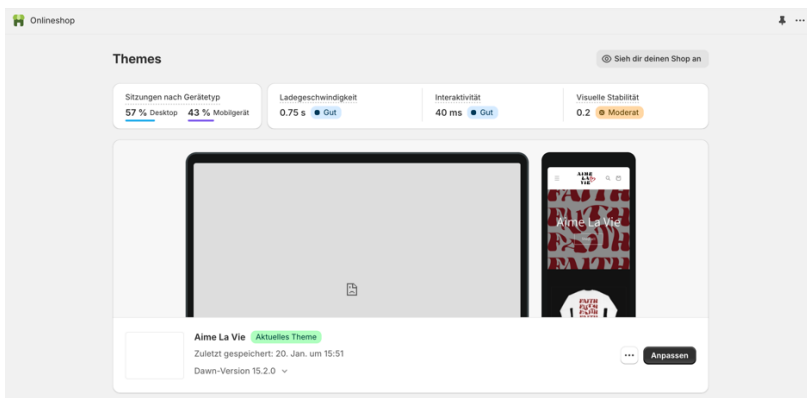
Onlineshop

Themes

Sieh dir deinen Shop an

Sitzungen nach Gerätetyp
57 % Desktop 43 % Mobilgerät

Ladegeschwindigkeit
0.75 s Gut

Interaktivität
40 ms Gut

Visuelle Stabilität
0.2 Moderat

AIME LA VIE

Aime La Vie

FAITH

Aime La Vie Aktuelles Theme
Zuletzt gespeichert: 20. Jan. um 15:51
Dawn-Version 15.2.0

...
Anpassen